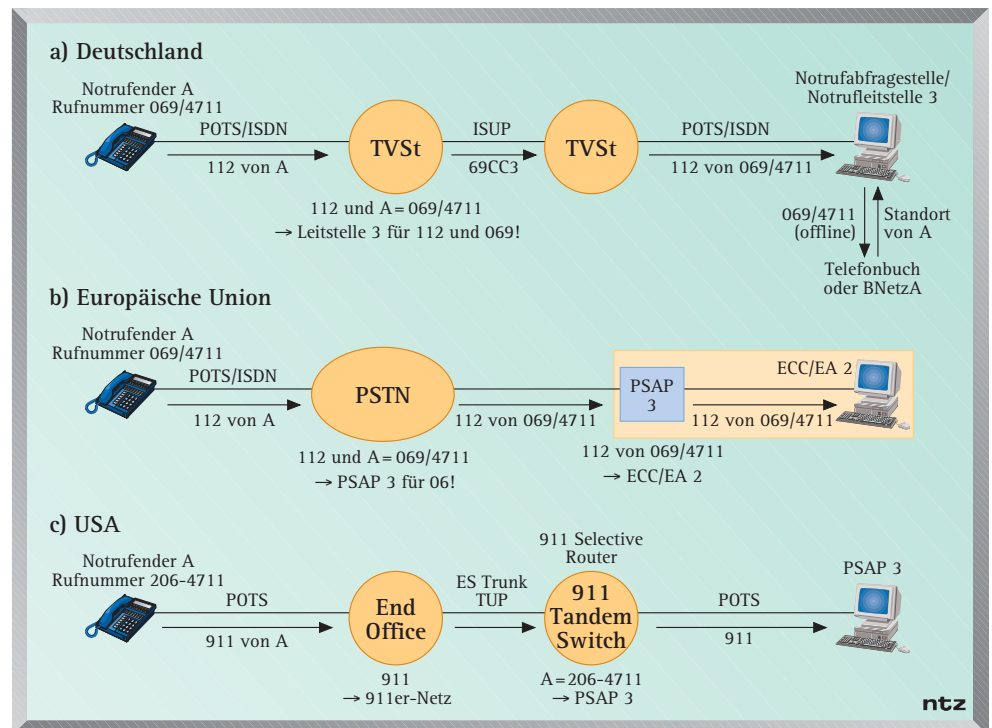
a) Deutschland

Notrufender A
Rufnummer 069/4711

POTS/ISDN
112 von A

TVSt

ISUP
69CC3

TVSt

POTS/ISDN
112 von 069/4711

Notrufabfragestelle/
Notrufleitstelle 3

112 und A = 069/4711
→ Leitstelle 3 für 112 und 069!

069/4711
(offline)

Standort
von A

Telefonbuch
oder BNetzA

b) Europäische Union

Notrufender A
Rufnummer 069/4711

POTS/ISDN
112 von A

PSTN

112 von 069/4711

PSAP
3

ECC/EA 2

112 von 069/4711

112 und A = 069/4711
→ PSAP 3 für 06!

112 von 069/4711
→ ECC/EA 2

c) USA

Notrufender A
Rufnummer 206-4711

POTS
911 von A

End
Office

ES Trunk
TUP

911 Selective
Router

911
Tandem
Switch

POTS
911

PSAP 3

911
→ 911er-Netz

A = 206-4711
→ PSAP 3

ntz